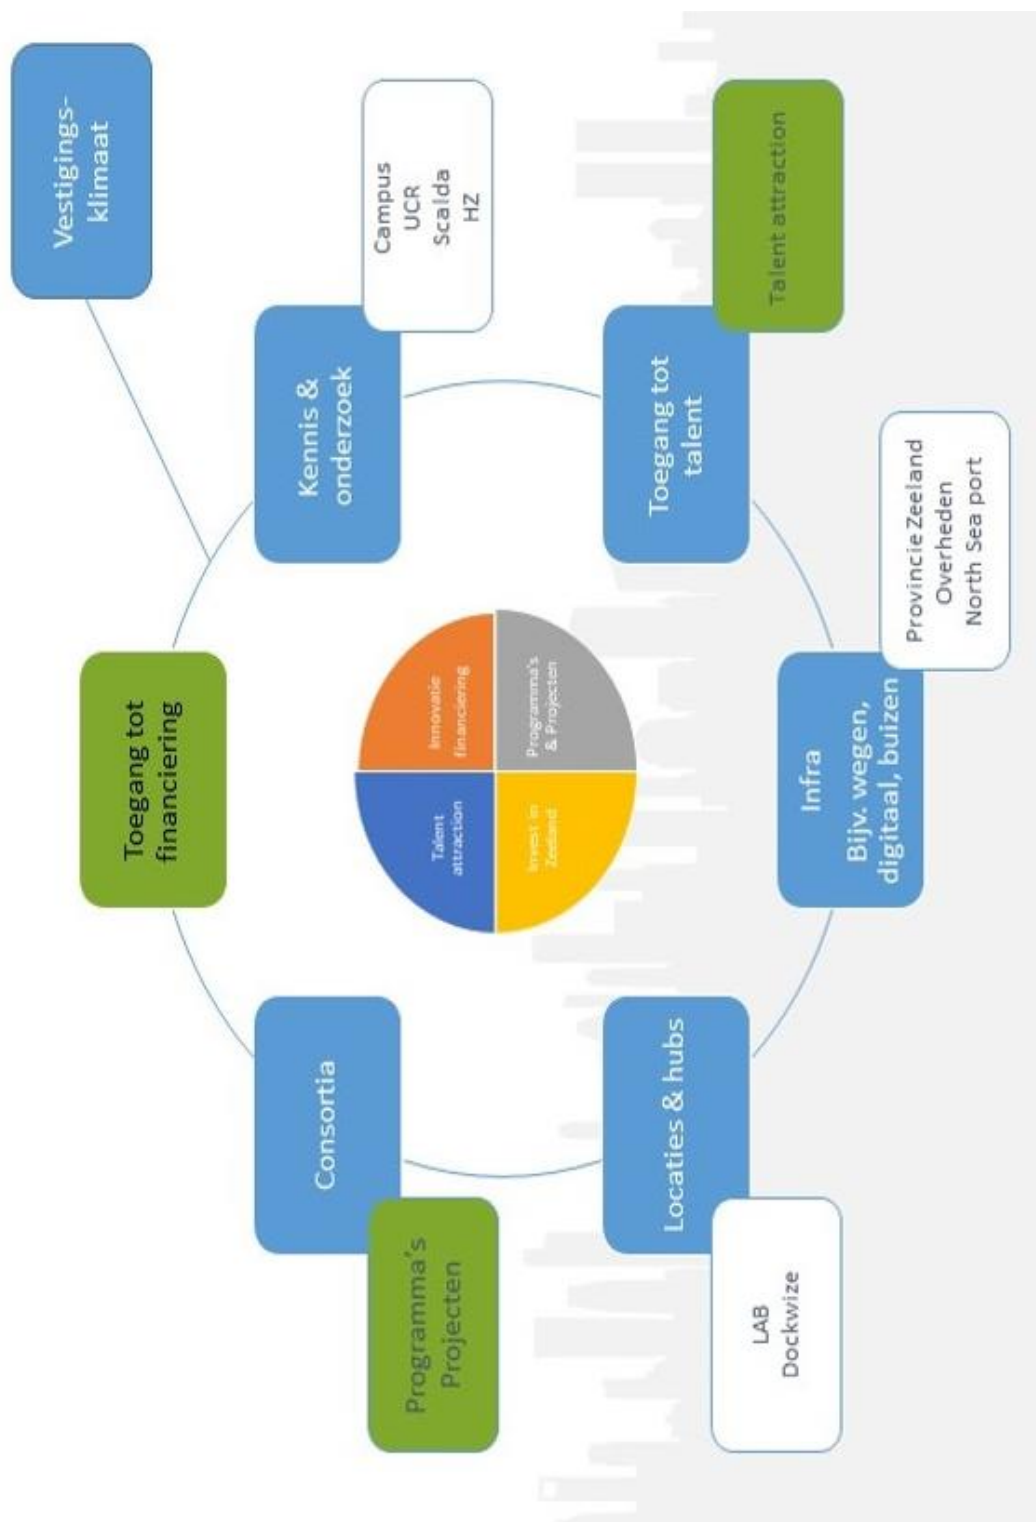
Vestigings-klimaat

Kennis & onderzoek

Campus
UCR
Scalda
HZ

Toegang tot talent

Talent attraction

Toegang tot financiering

Innovatie financiering

Programma's & Projecten

Talent attraction

Invest in Zeeland

Provincie Zeeland
Overheden
North Sea port

Infra
Bijv. wegen, digitaal, buizen

Consortia

Programma's
Projecten

Locaties & hubs

LAB
Dockwize